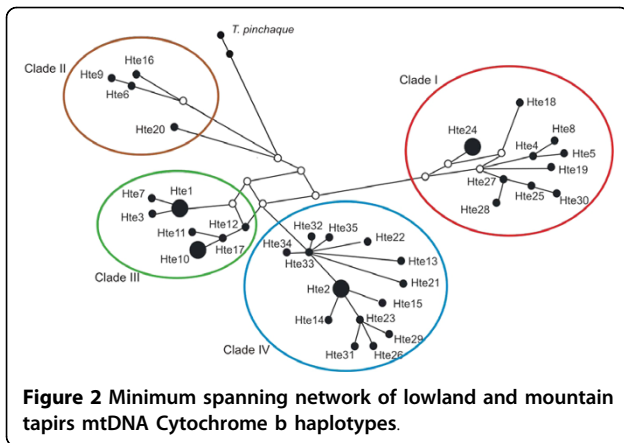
T. pinchaque

Clade II

Hte16

Hte9

Hte6

Hte20

Clade I

Hte18

Hte24

Hte8

Hte4

Hte5

Hte19

Hte27

Hte25

Hte30

Hte28

Hte7

Hte1

Hte3

Hte12

Hte11

Hte17

Hte10

Clade III

Hte32

Hte35

Hte22

Hte34

Hte33

Hte13

Hte21

Hte2

Hte15

Hte14

Hte23

Hte29

Clade IV

Hte31

Hte26

**Figure 2** Minimum spanning network of lowland and mountain tapirs mtDNA Cytochrome b haplotypes.